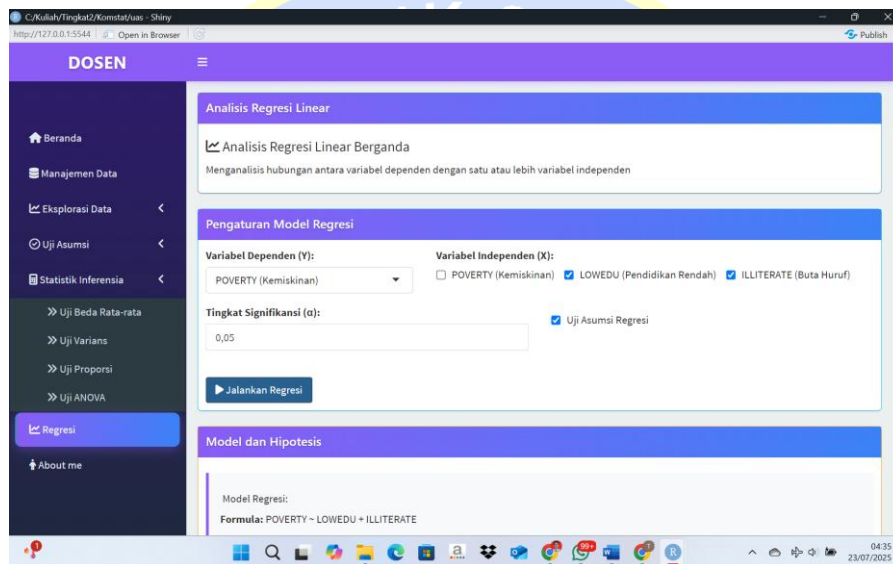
C:/Kuliah/Tingkat2/Komstat/uas - Shiny
http://127.0.0.1:5544 Open in Browser
Publish

DOSEN

Beranda
Manajemen Data
Eksplorasi Data
Uji Asumsi
Statistik Inferensia
» Uji Beda Rata-rata
» Uji Varians
» Uji Proporsi
» Uji ANOVA
Regresi
About me

Analisis Regresi Linear

Analisis Regresi Linear Berganda
Menganalisis hubungan antara variabel dependen dengan satu atau lebih variabel independen

Pengaturan Model Regresi

Variabel Dependen (Y):
POVERTY (Kemiskinan)

Variabel Independen (X):
POVERTY (Kemiskinan) LOWEDU (Pendidikan Rendah) ILLITERATE (Buta Huruf)

Tingkat Signifikansi (α):
0,05

Uji Asumsi Regresi

Jalankan Regresi

Model dan Hipotesis

Model Regresi:
Formula: POVERTY ~ LOWEDU + ILLITERATE

99+
04:35
23/07/2025